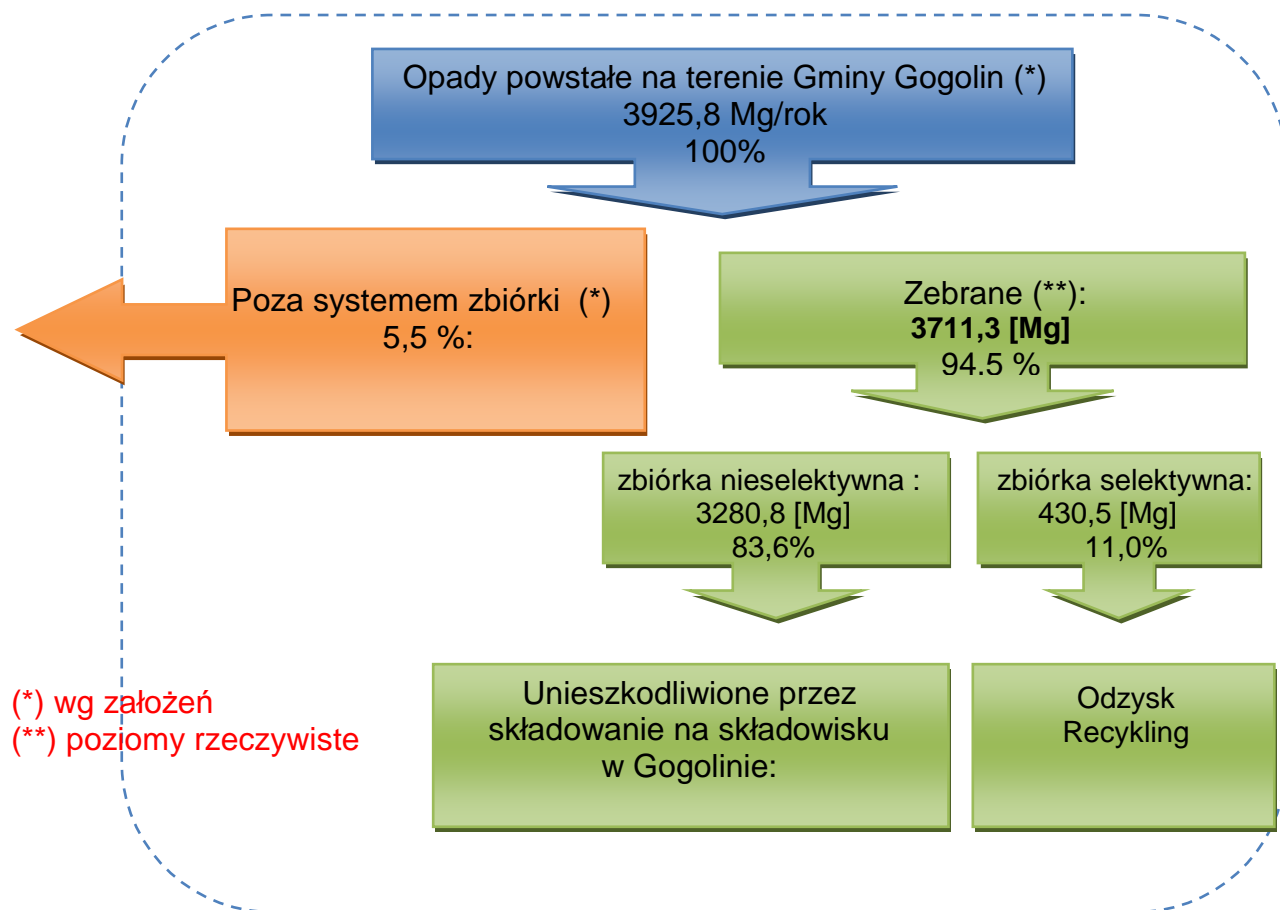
Opady powstałe na terenie Gminy Gogolin (*)
3925,8 Mg/rok
100%

Poza systemem zbiórki (*)
5,5 %:

Zebrane (**):
**3711,3 [Mg]**
94.5 %

zbiórka nieselektywna :
3280,8 [Mg]
83,6%

zbiórka selektywna:
430,5 [Mg]
11,0%

Unieszkodliwione przez składowanie na składowisku w Gogolinie:

Odzysk
Recykling

(*) wg założeń
(**) poziomy rzeczywiste